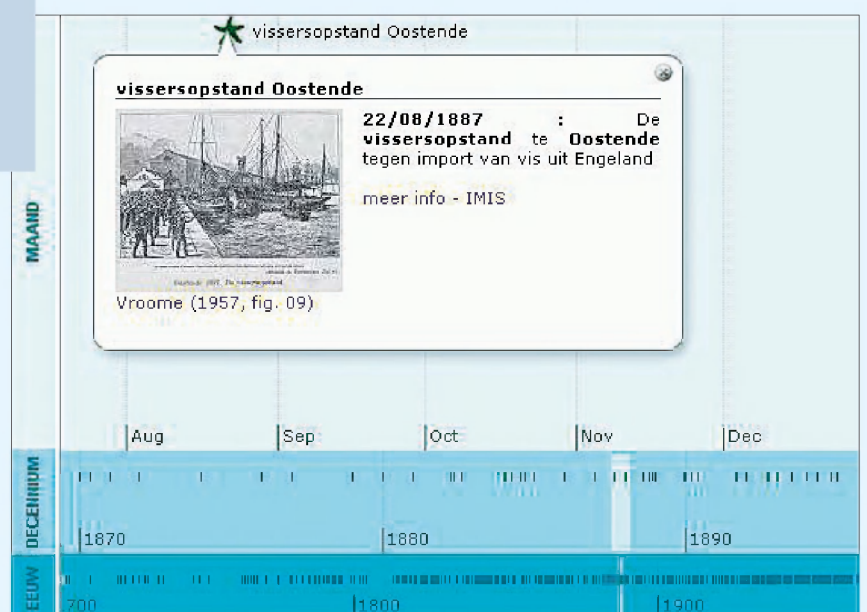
vissersopstand Oostende

vissersopstand Oostende

22/08/1887 : De vissersopstand te Oostende tegen import van vis uit Engeland

meer info - IMIS

Vroome (1957, fig. 09)

MAAND

Aug

Sep

Oct

Nov

Dec

DECENNIUM

1870

1880

1890

EEUW

700

1800

1900